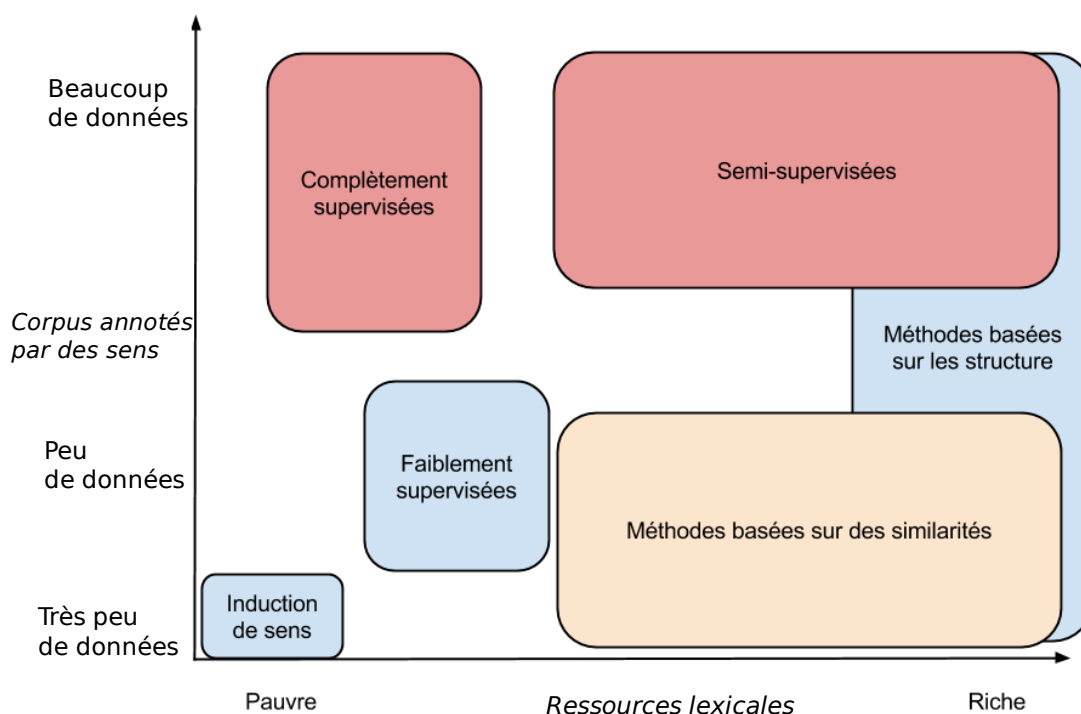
Beaucoup de données

Complètement supervisées

Semi-supervisées

Corpus annotés par des sens

Méthodes basées sur les structure

Peu de données

Faiblement supervisées

Méthodes basées sur des similarités

Très peu de données

Induction de sens

Pauvre

Ressources lexicales

Riche